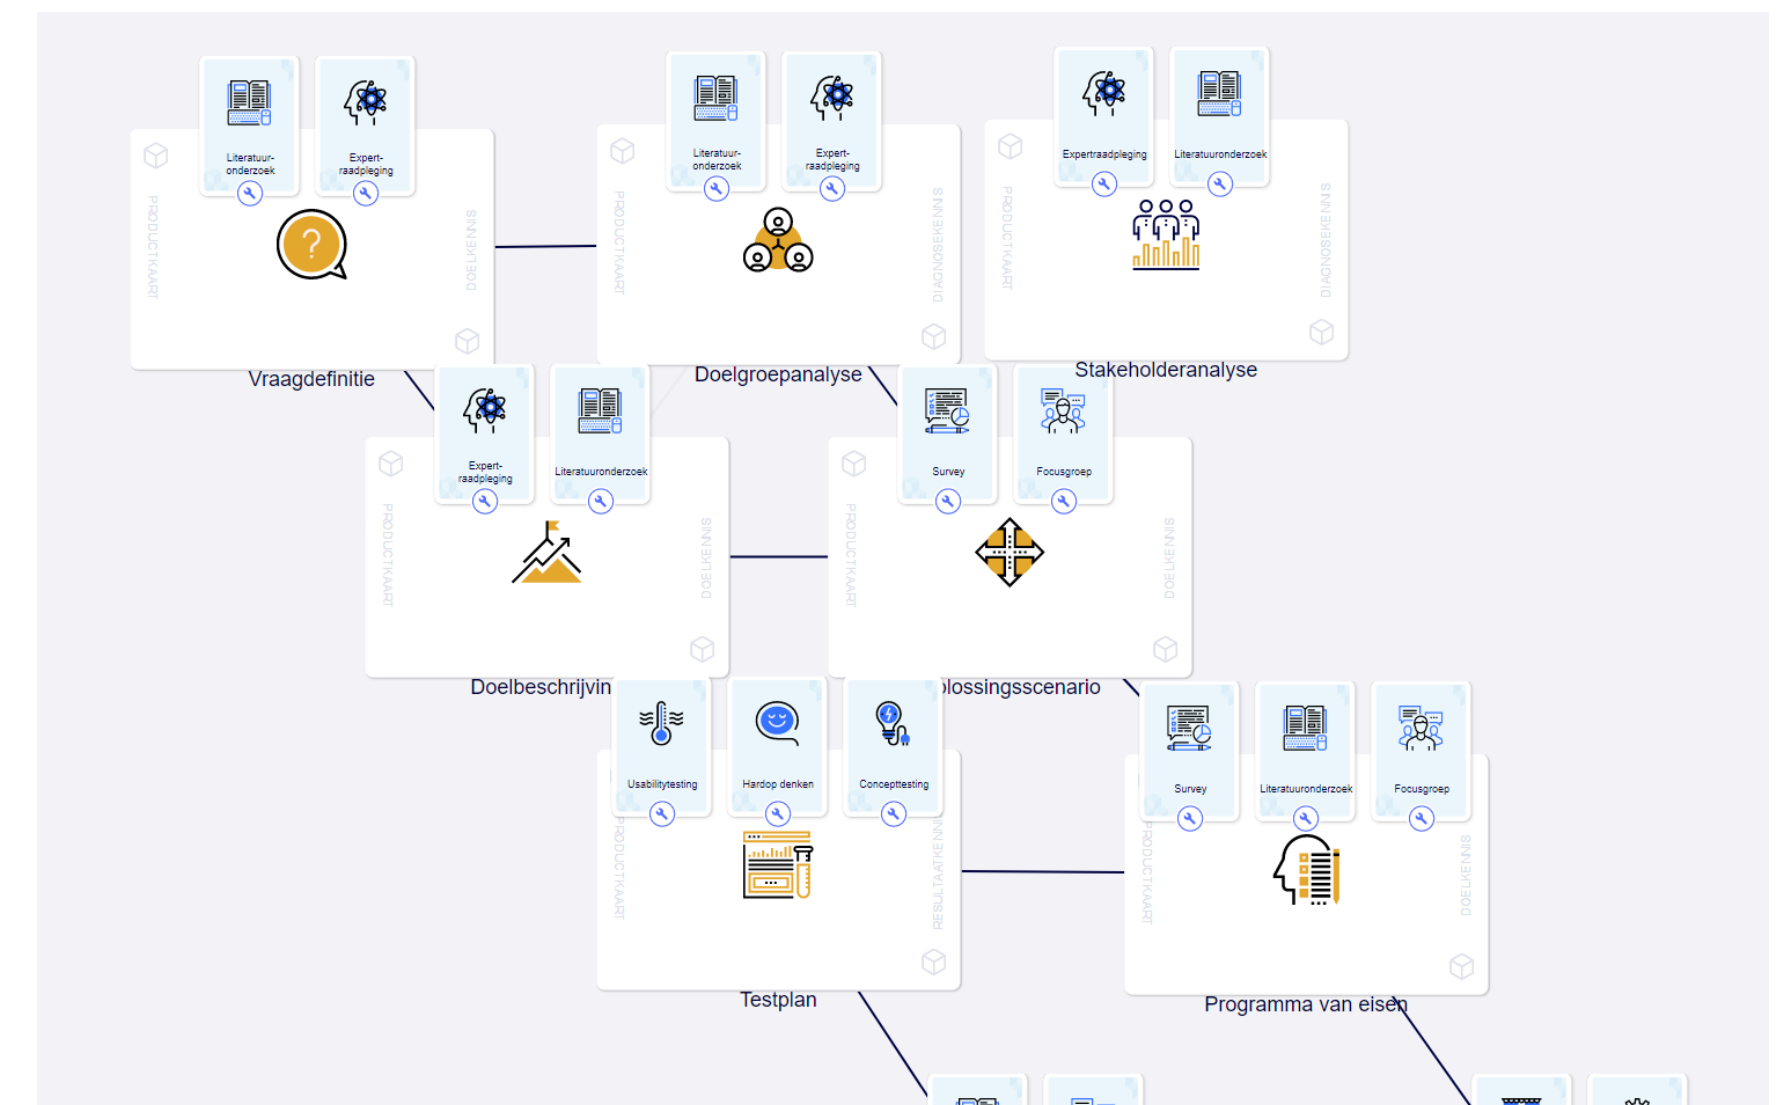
Literatuur-onderzoek

Expert-raadpleging

PRODUCTKAART

DOELKENNIS

Vraagdefinitie

Literatuur-onderzoek

Expert-raadpleging

PRODUCTKAART

DIAGNOSEKENNIS

Doelgroepanalyse

Expertraadpleging

Literatuuronderzoek

PRODUCTKAART

DIAGNOSEKENNIS

Stakeholderanalyse

Expert-raadpleging

Literatuuronderzoek

PRODUCTKAART

DOELKENNIS

Doelbeschrijvin

Survey

Focusgroep

PRODUCTKAART

DOELKENNIS

lossingsscenario

Usabilitytesting

Hardop denken

Concepttesting

PRODUCTKAART

RESULTAATKENNIS

Testplan

Survey

Literatuuronderzoek

Focusgroep

PRODUCTKAART

DOELKENNIS

Programma van eisen